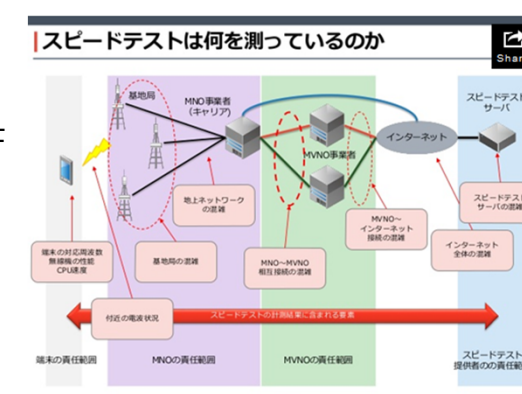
スピードテストは何を測っているのか

Shar

基地局

MNO事業者（キャリア）

MVNO事業者

インターネット

スピードテストサーバ

地上ネットワークの混雑

基地局の混雑

MNO～MVNO相互接続の混雑

MVNO～インターネット接続の混雑

インターネット全体の混雑

スピードテストサーバの混雑

端末の対応周波数無線機の性能CPU速度

付近の電波状況

スピードテストの計測結果に含まれる要素

端末の責任範囲

MNOの責任範囲

MVNOの責任範囲

スピードテスト提供者の責任範囲